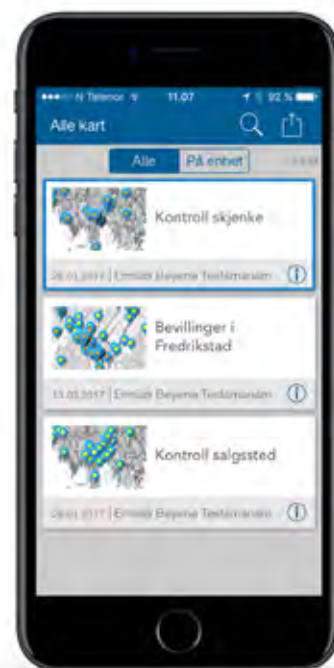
N Telenor 11.07 92 %

Alle kart

Alle På enhet

Kontroll skjenke

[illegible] | Ermias Beyene Teshomariam

Bevillinger i Fredrikstad

13.03.2017 | Ermias Beyene Teshomariam

Kontroll salgssted

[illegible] 2017 | Ermias Beyene Teshomariam